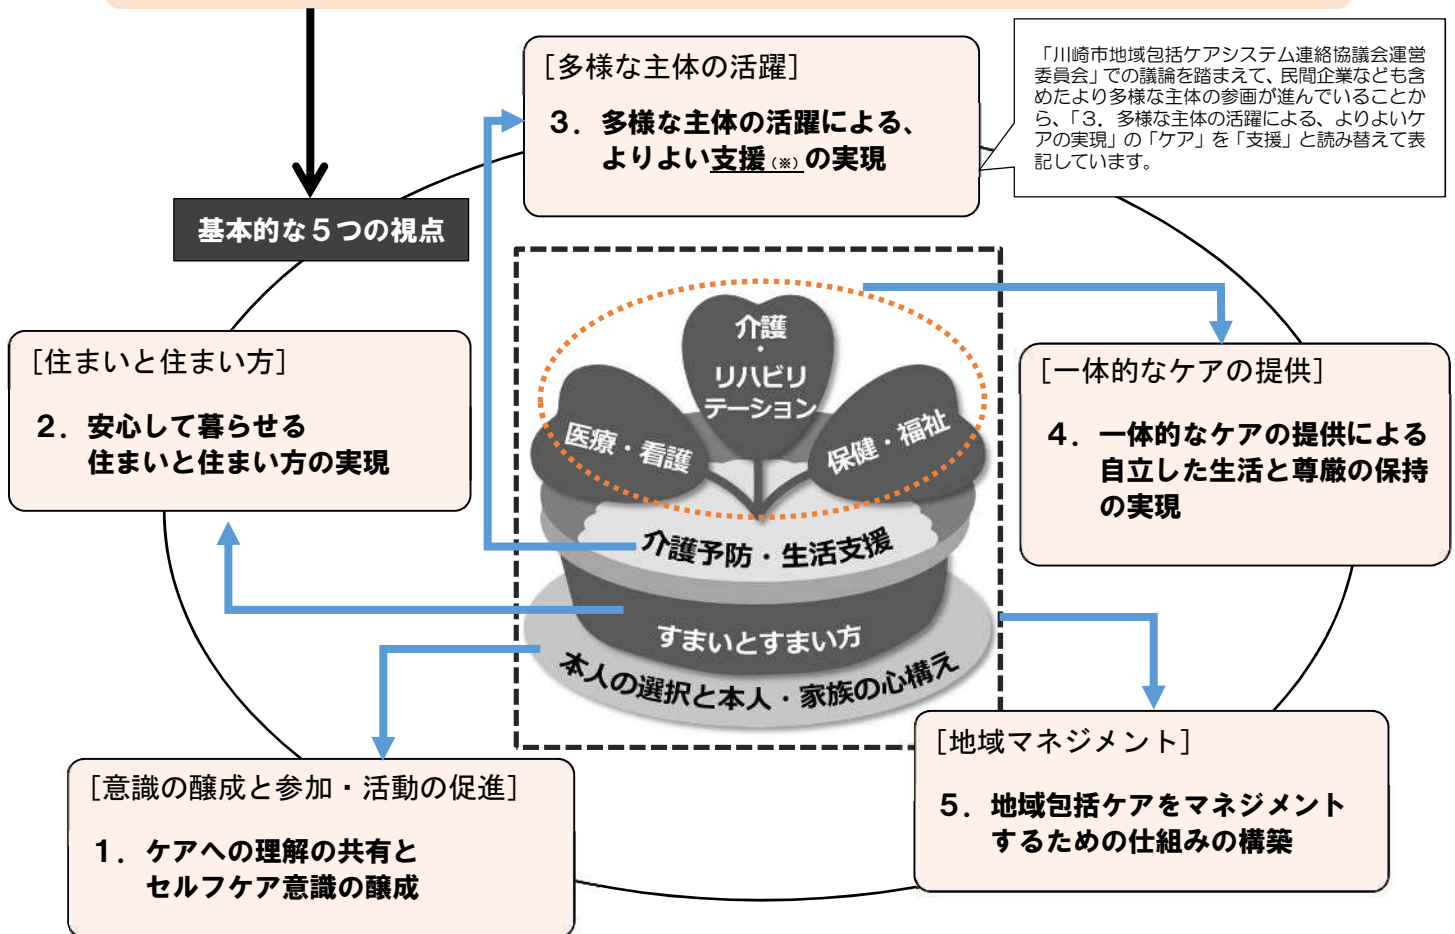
[多様な主体の活躍]

3．多様な主体の活躍による、よりよい支援(※)の実現

「川崎市地域包括ケアシステム連絡協議会運営委員会」での議論を踏まえて、民間企業なども含めたより多様な主体の参画が進んでいることから、「3．多様な主体の活躍による、よりよいケアの実現」の「ケア」を「支援」と読み替えて表記しています。

基本的な５つの視点

[住まいと住まい方]

2．安心して暮らせる住まいと住まい方の実現

介護・リハビリテーション

医療・看護

保健・福祉

介護予防・生活支援

すまいとすまい方

本人の選択と本人・家族の心構え

[一体的なケアの提供]

4．一体的なケアの提供による自立した生活と尊厳の保持の実現

[地域マネジメント]

5．地域包括ケアをマネジメントするための仕組みの構築

[意識の醸成と参加・活動の促進]

1．ケアへの理解の共有とセルフケア意識の醸成